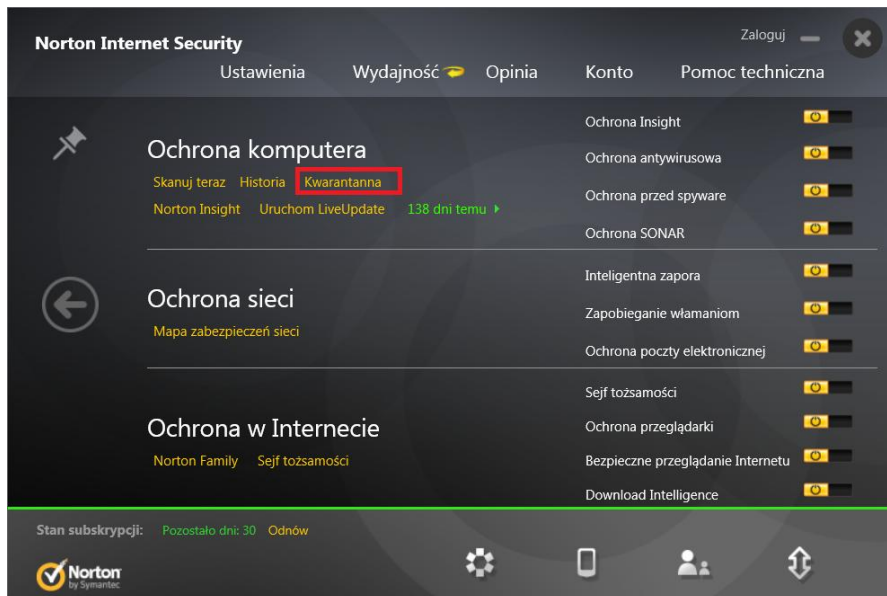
Norton Internet Security

Zaloguj

Ustawienia Wydajność Opinia Konto Pomoc techniczna

Ochrona komputera
Skanuj teraz Historia Kwarantanna
Norton Insight Uruchom LiveUpdate 138 dni temu

Ochrona Insight
Ochrona antywirusowa
Ochrona przed spyware
Ochrona SONAR

Ochrona sieci
Mapa zabezpieczeń sieci

Inteligentna zapora
Zapobieganie włamaniom
Ochrona poczty elektronicznej

Ochrona w Internecie
Norton Family Sejf tożsamości

Sejf tożsamości
Ochrona przeglądarki
Bezpieczne przeglądanie Internetu
Download Intelligence

Stan subskrypcji: Pozostało dni: 30 Odnów

Norton by Symantec